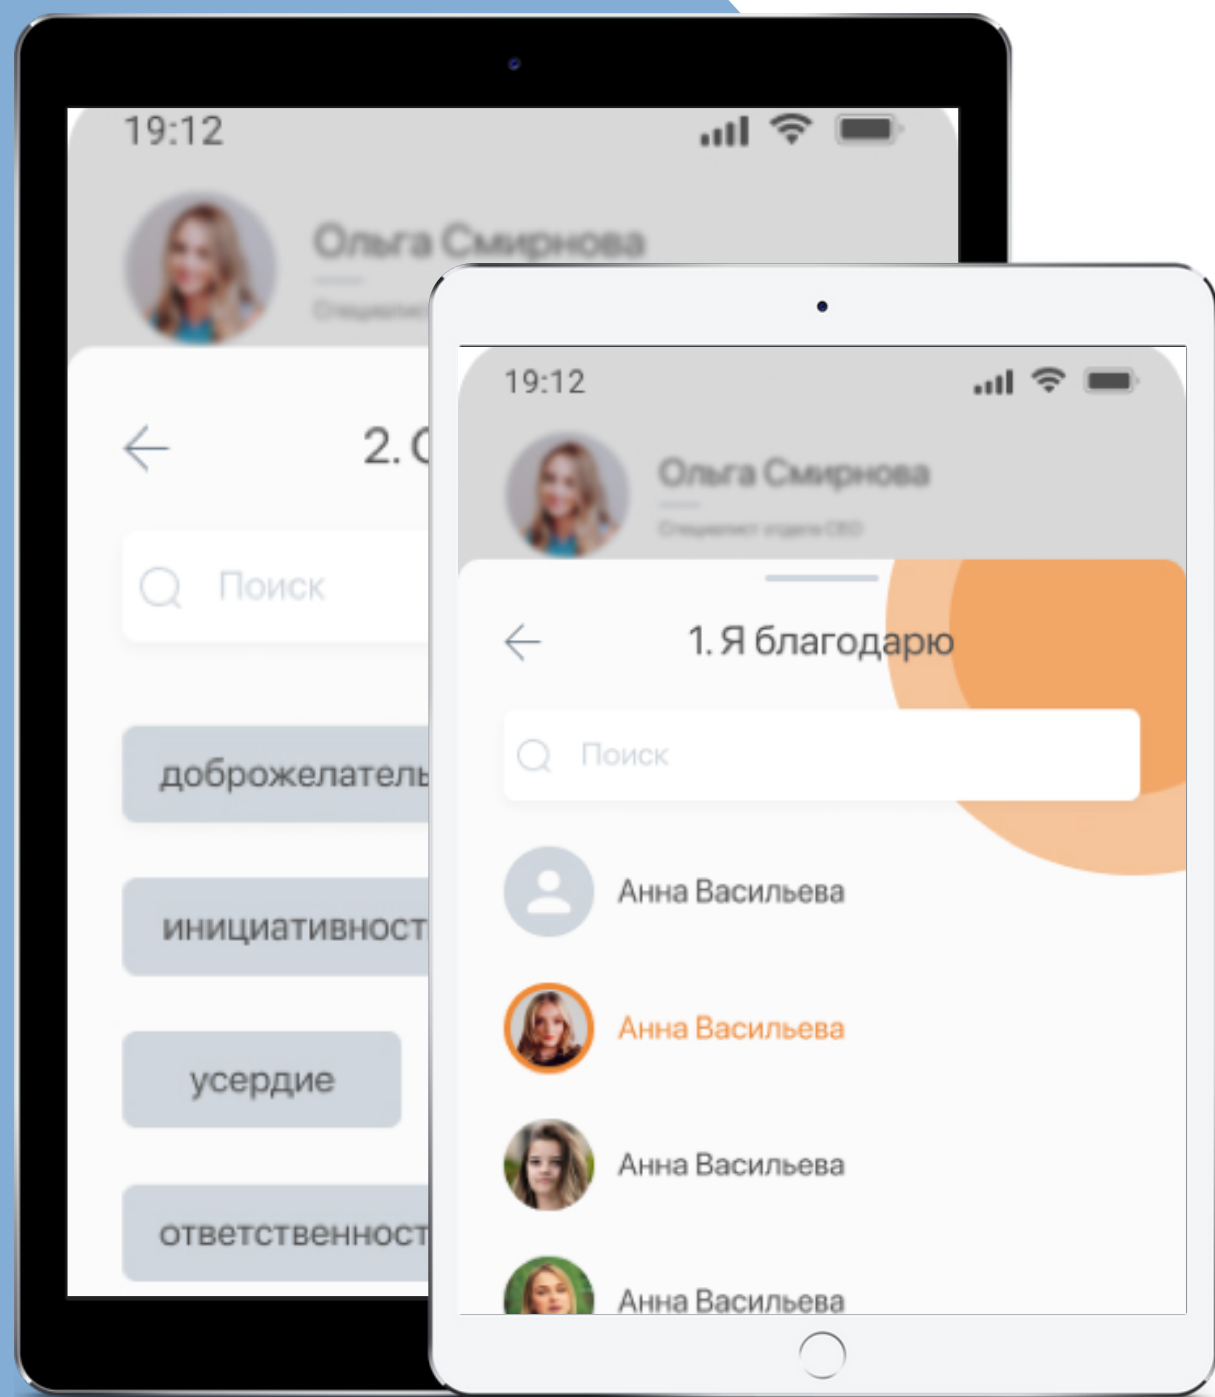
19:12

Ольга Смирнова

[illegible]

2. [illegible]

Поиск

доброжелатель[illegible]

инициативност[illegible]

усердие

ответственност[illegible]

19:12

Ольга Смирнова

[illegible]

1. Я благодарю

Поиск

Анна Васильева

Анна Васильева

Анна Васильева

Анна Васильева